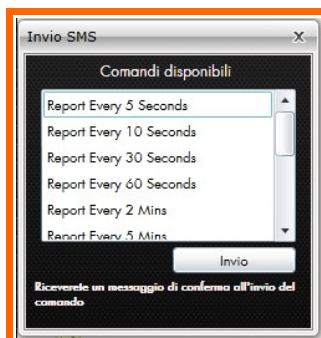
Invio SMS

x

Comandi disponibili

Report Every 5 Seconds
Report Every 10 Seconds
Report Every 30 Seconds
Report Every 60 Seconds
Report Every 2 Mins
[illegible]

Invio

Riceverete un messaggio di conferma all'invio del comando